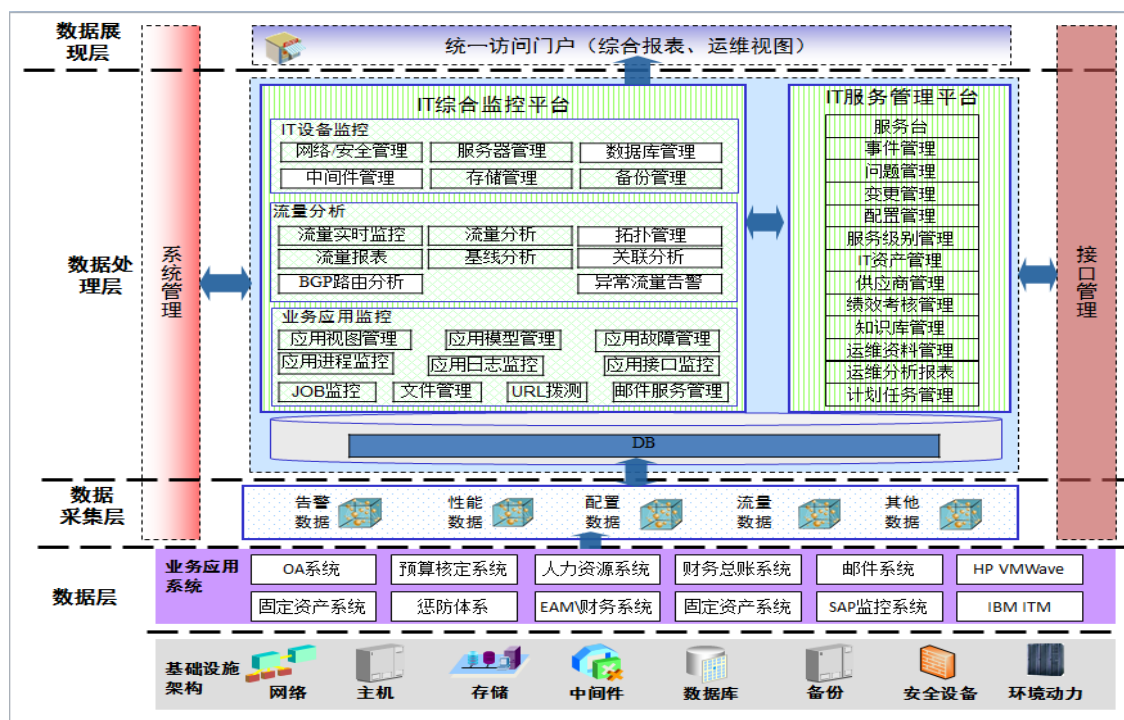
数据展现层

统一访问门户（综合报表、运维视图）

数据处理层

系统管理

IT综合监控平台

IT设备监控
网络/安全管理 服务器管理 数据库管理
中间件管理 存储管理 备份管理

流量分析
流量实时监控 流量分析 拓扑管理
流量报表 基线分析 关联分析
BGP路由分析 异常流量告警

业务应用监控
应用视图管理 应用模型管理 应用故障管理
应用进程监控 应用日志监控 应用接口监控
JOB监控 文件管理 URL拨测 邮件服务管理

IT服务管理平台
服务台
事件管理
问题管理
变更管理
配置管理
服务级别管理
IT资产管理
供应商管理
绩效考核管理
知识库管理
运维资料管理
运维分析报表
计划任务管理

接口管理

DB

数据采集层

告警数据 性能数据 配置数据 流量数据 其他数据

数据层

业务应用系统

| OA系统 | 预算核定系统 | 人力资源系统 | 财务总账系统 | 邮件系统 | HP VMWave |
|---|---|---|---|---|---|
| 固定资产系统 | 惩防体系 | EAM\财务系统 | 固定资产系统 | SAP监控系统 | IBM ITM |

基础设施架构
网络 主机 存储 中间件 数据库 备份 安全设备 环境动力